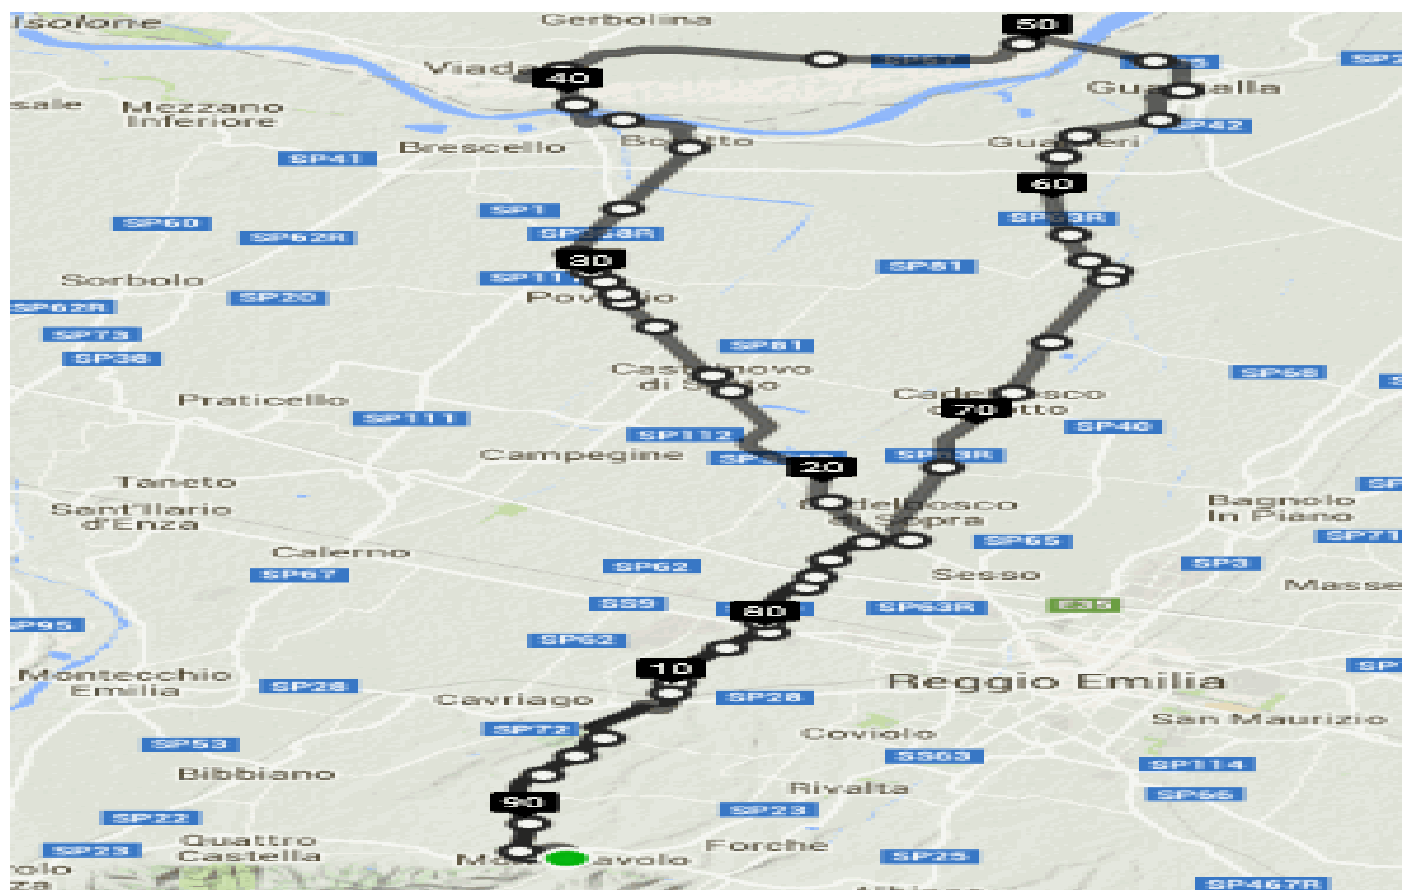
Isolone
Gerbolina
50
Viada
40
SP357
sale
Mezzano Inferiore
Gua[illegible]alla
SP42
SP41
Brescello
Bo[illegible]tto
Gua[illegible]eri
60
SP60
SP1
SP62R
SP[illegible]3R
SP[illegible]3R
30
Sorbolo
SP11
SP81
SP30
Pov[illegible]io
SP62R
SP73
SP38
SP81
Cas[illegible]novo di S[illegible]io
SP58
Praticello
Cade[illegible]sco
70
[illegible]tto
SP111
SP40
SP112
Campegine
SP3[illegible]
20
SP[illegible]3R
Taneto
Cadelbosco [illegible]opra
Bagnolo In Piano
Sant'Ilario d'Enza
SP65
SP71
Calerno
Sesso
SP67
SP62
SP3
Masse
SP9
SP95
80
SP63R
E35
SP52
10
SP
Montecchio Emilia
SP28
Reggio Emilia
Cavriago
SP28
San Maurizio
SP72
Coviolo
SP53
SS63
Bibbiano
SP114
Rivalta
90
SP66
SP22
SP23
Quattro Castella
Forche
SP23
SP25
olo
Ma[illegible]
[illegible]avolo
SP467R